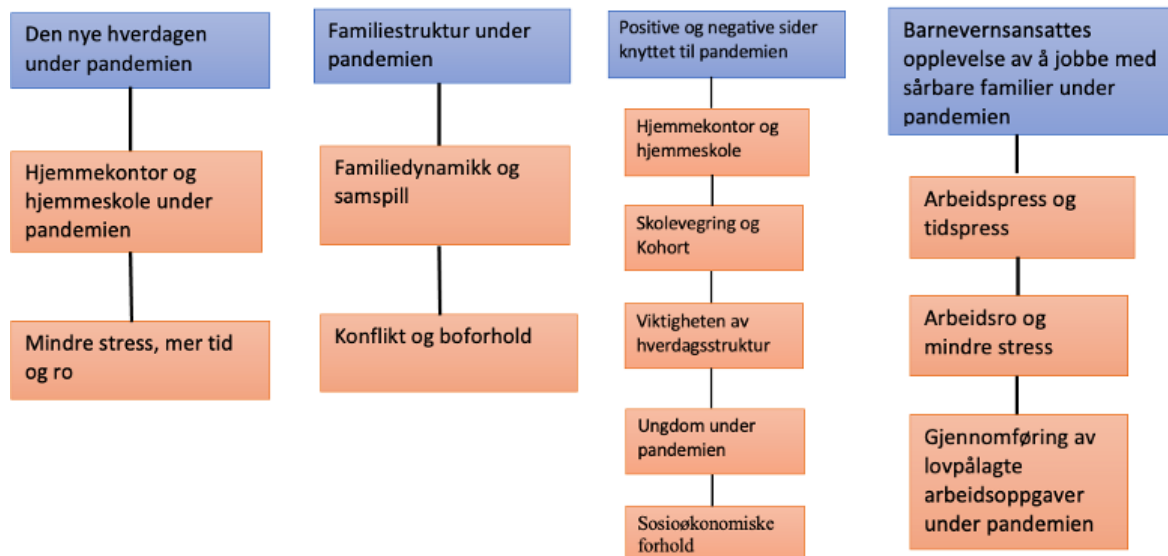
Den nye hverdagen under pandemien

Hjemmekontor og hjemmeskole under pandemien

Mindre stress, mer tid og ro

Familiestruktur under pandemien

Familiedynamikk og samspill

Konflikt og boforhold

Positive og negative sider knyttet til pandemien

Hjemmekontor og hjemmeskole

Skolevegring og Kohort

Viktigheten av hverdagsstruktur

Ungdom under pandemien

Sosioøkonomiske forhold

Barnevernsansattes opplevelse av å jobbe med sårbare familier under pandemien

Arbeidspress og tidspress

Arbeidsro og mindre stress

Gjennomføring av lovpålagte arbeidsoppgaver under pandemien